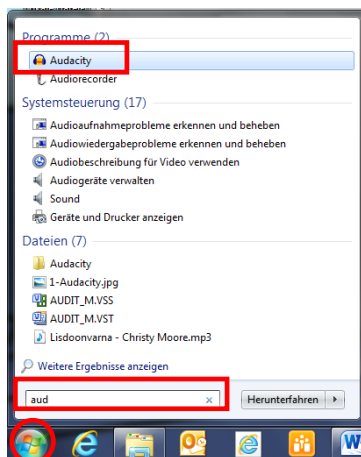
Programme (2)
Audacity
Audiorecorder

Systemsteuerung (17)
Audioaufnahmeprobleme erkennen und beheben
Audiowiedergabeprobleme erkennen und beheben
Audiobeschreibung für Video verwenden
Audiogeräte verwalten
Sound
Geräte und Drucker anzeigen

Dateien (7)
Audacity
1-Audacity.jpg
AUDIT_M.VSS
AUDIT_M.VST
Lisdoonvarna - Christy Moore.mp3

Weitere Ergebnisse anzeigen

aud ×
Herunterfahren